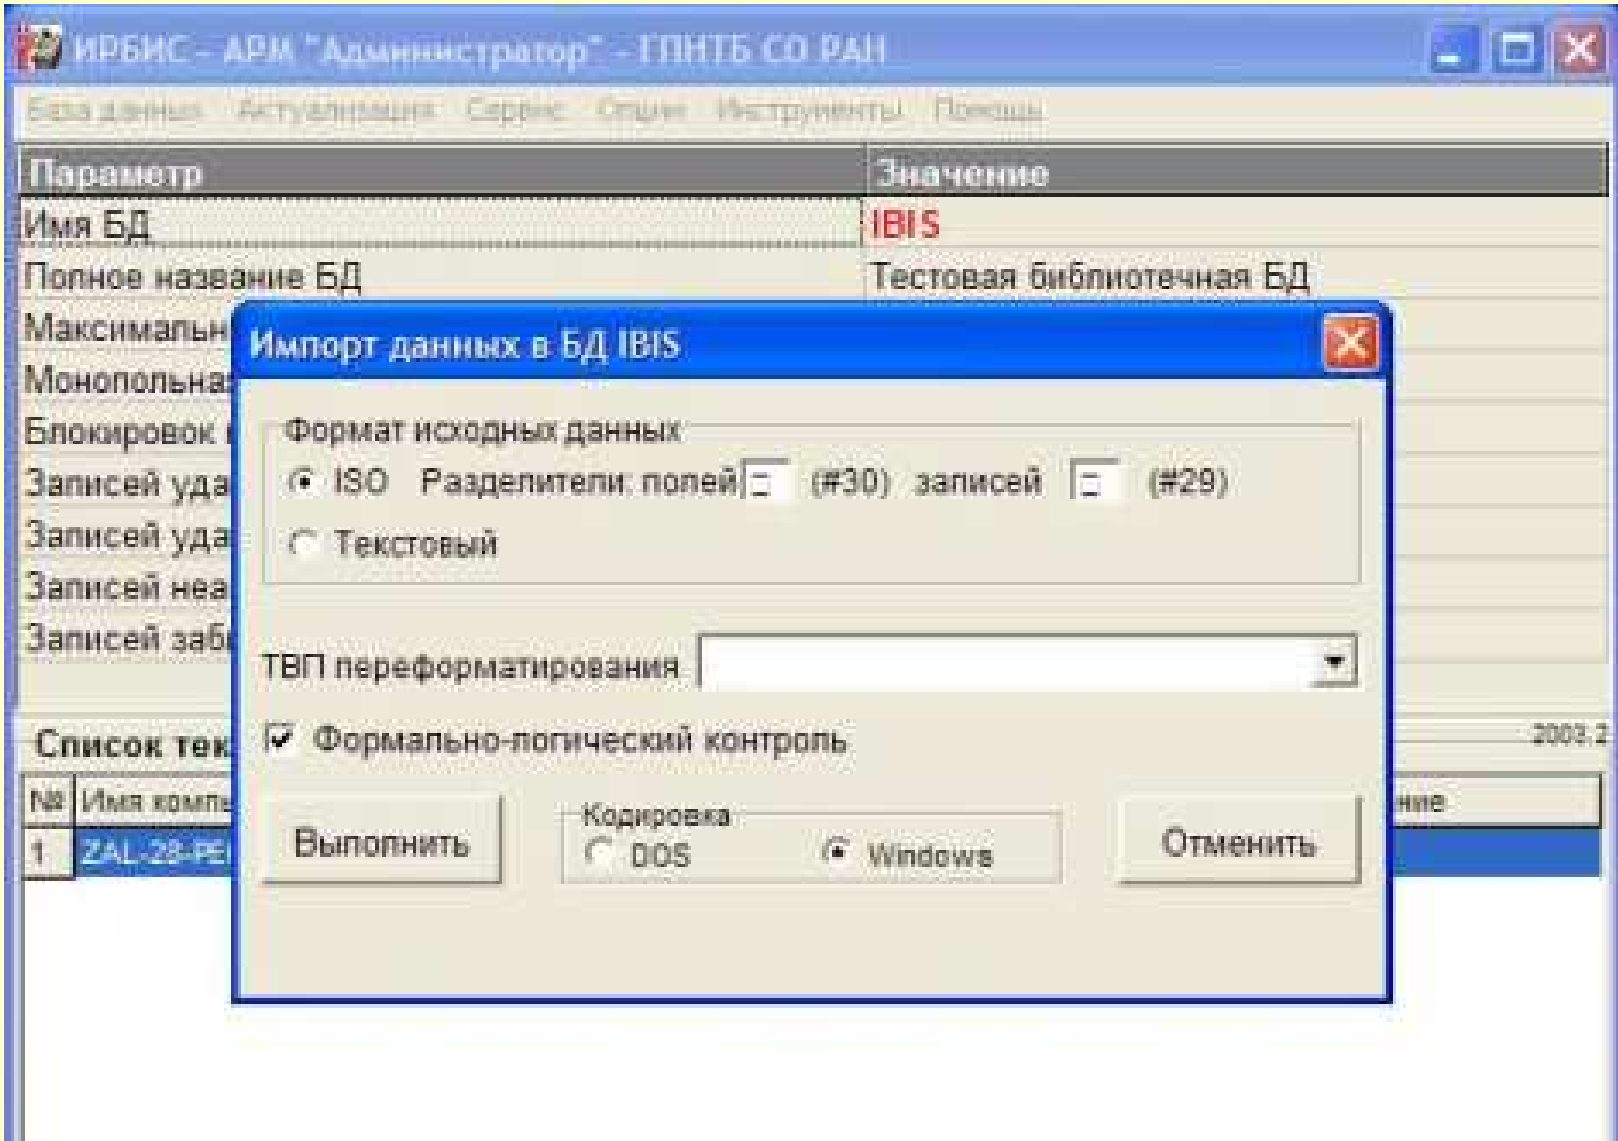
ИРБИС - АРМ "Администратор" - ГПНТБ СО РАН

База данных Актуализация Сервис Опции Инструменты Помощь

| Параметр | Значение |
|---|---|
| Имя БД | IBIS |
| Полное название БД | Тестовая библиотечная БД |
| Максимальн | |
| Монопольна | |
| Блокировок | |
| Записей уда | |
| Записей уда | |
| Записей неа | |
| Записей заб | |

Список тек

2003.2

| № | Имя компь | ние |
|---|---|---|
| 1 | ZAL-28-PE | |

Импорт данных в БД IBIS

Формат исходных данных

ISO Разделители: полей (#30) записей (#29)

Текстовый

ТВП переформатирования

Формально-логический контроль

Выполнить

Кодировка

DOS

Windows

Отменить